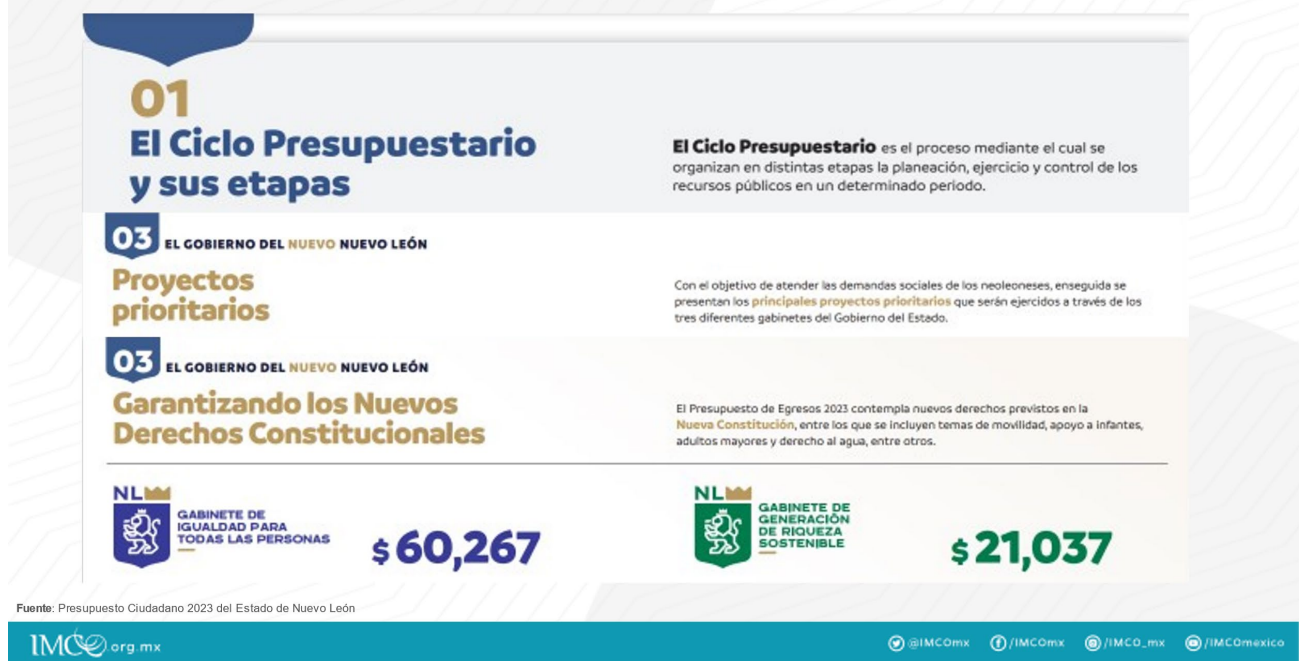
01
El Ciclo Presupuestario y sus etapas

**El Ciclo Presupuestario** es el proceso mediante el cual se organizan en distintas etapas la planeación, ejercicio y control de los recursos públicos en un determinado periodo.

03 EL GOBIERNO DEL NUEVO NUEVO LEÓN

Proyectos prioritarios

Con el objetivo de atender las demandas sociales de los neoleoneses, enseguida se presentan los principales proyectos prioritarios que serán ejercidos a través de los tres diferentes gabinetes del Gobierno del Estado.

03 EL GOBIERNO DEL NUEVO NUEVO LEÓN

Garantizando los Nuevos Derechos Constitucionales

El Presupuesto de Egresos 2023 contempla nuevos derechos previstos en la Nueva Constitución, entre los que se incluyen temas de movilidad, apoyo a infantes, adultos mayores y derecho al agua, entre otros.

NL
GABINETE DE IGUALDAD PARA TODAS LAS PERSONAS
$60,267

NL
GABINETE DE GENERACIÓN DE RIQUEZA SOSTENIBLE
$21,037

**Fuente**: Presupuesto Ciudadano 2023 del Estado de Nuevo León

IMCO.org.mx
@IMCOmx /IMCOmx /IMCO_mx /IMCOmexico